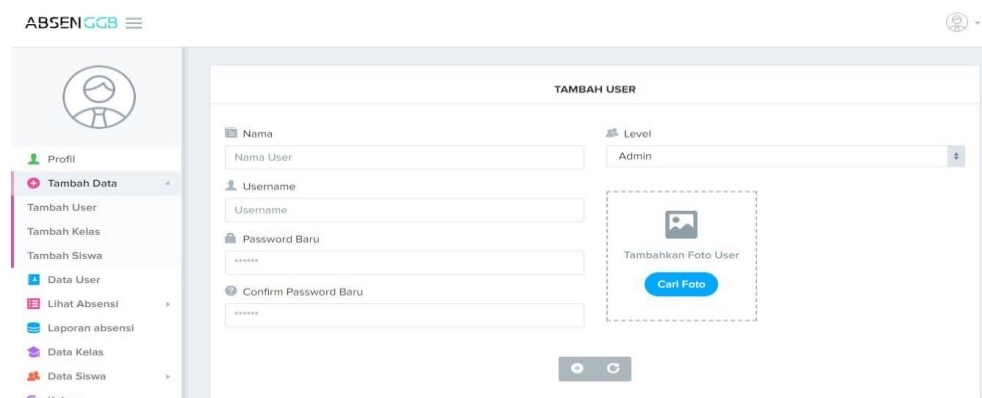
ABSENGGB

Profil
Tambah Data
Tambah User
Tambah Kelas
Tambah Siswa
Data User
Lihat Absensi
Laporan absensi
Data Kelas
Data Siswa

TAMBAH USER

Nama
Nama User
Username
Username
Password Baru
******
Confirm Password Baru
******

Level
Admin

Tambahkan Foto User
Cari Foto